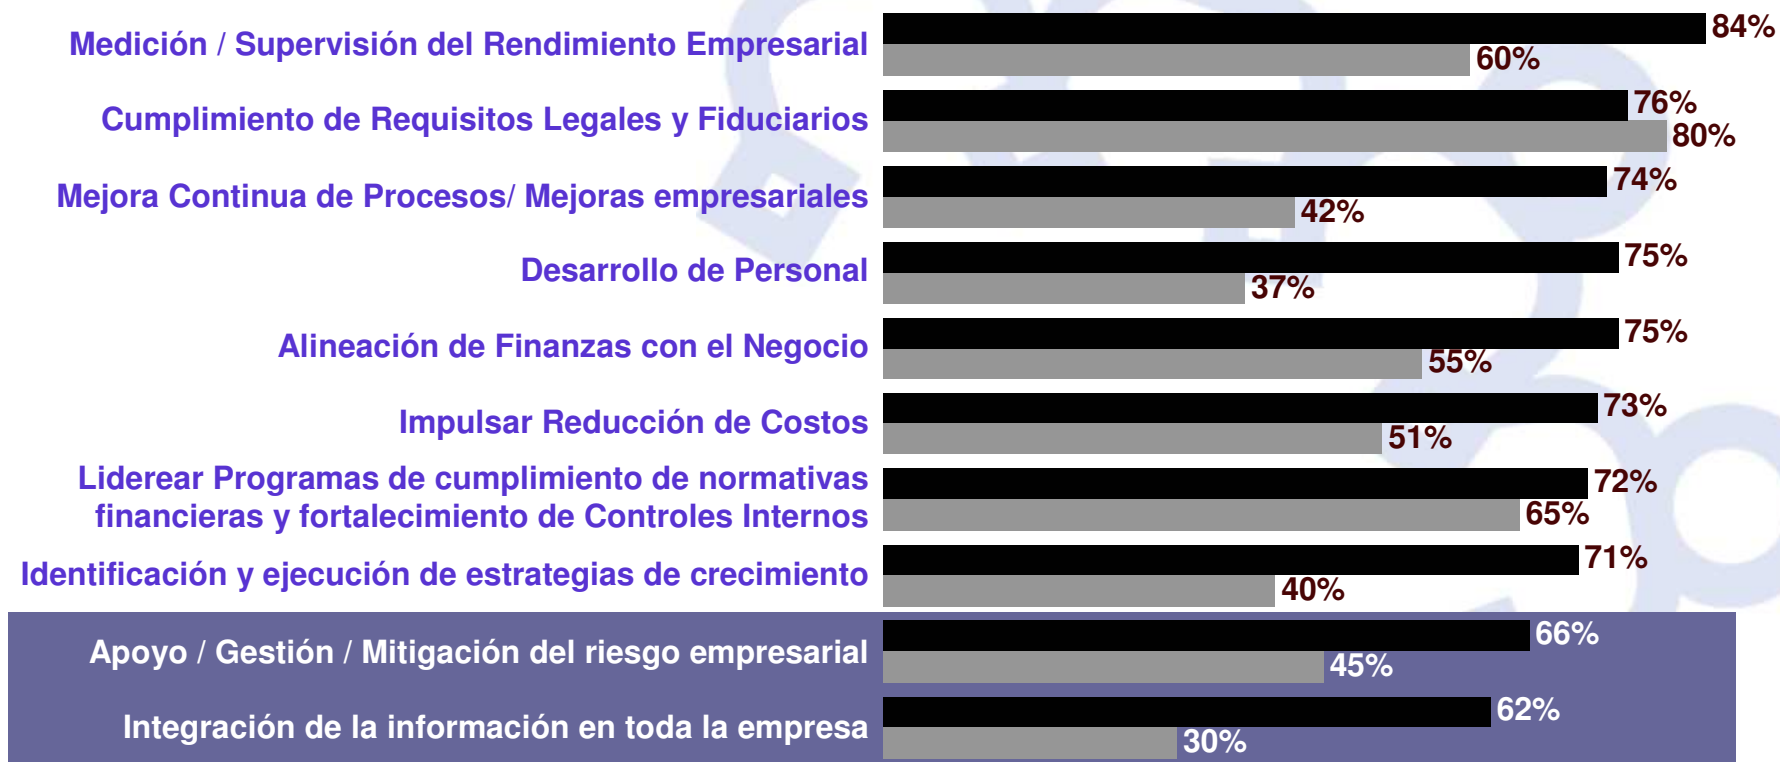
Medición / Supervisión del Rendimiento Empresarial 84% 60%

Cumplimiento de Requisitos Legales y Fiduciarios 76% 80%

Mejora Continua de Procesos/ Mejoras empresariales 74% 42%

Desarrollo de Personal 75% 37%

Alineación de Finanzas con el Negocio 75% 55%

Impulsar Reducción de Costos 73% 51%

Liderear Programas de cumplimiento de normativas financieras y fortalecimiento de Controles Internos 72% 65%

Identificación y ejecución de estrategias de crecimiento 71% 40%

Apoyo / Gestión / Mitigación del riesgo empresarial 66% 45%

Integración de la información en toda la empresa 62% 30%